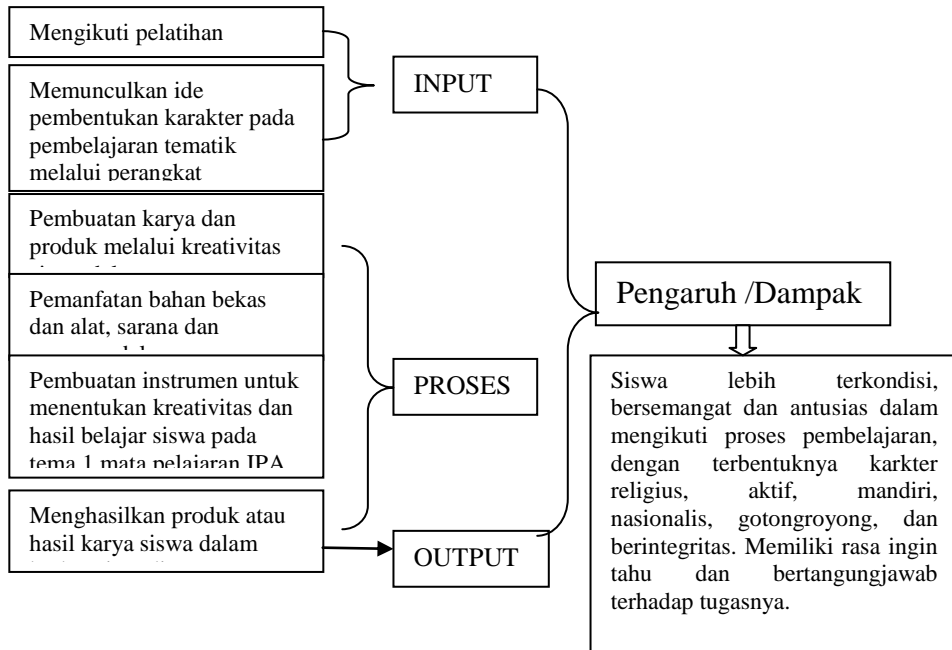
Mengikuti pelatihan

Memunculkan ide pembentukan karakter pada pembelajaran tematik melalui perangkat

INPUT

Pembuatan karya dan produk melalui kreativitas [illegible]

Pemanfatan bahan bekas dan alat, sarana dan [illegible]

Pembuatan instrumen untuk menentukan kreativitas dan hasil belajar siswa pada tema 1 mata pelajaran IPA

PROSES

Menghasilkan produk atau hasil karya siswa dalam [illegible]

OUTPUT

Pengaruh /Dampak

Siswa lebih terkondisi, bersemangat dan antusias dalam mengikuti proses pembelajaran, dengan terbentuknya karkter religius, aktif, mandiri, nasionalis, gotongroyong, dan berintegritas. Memiliki rasa ingin tahu dan bertangungjawab terhadap tugasnya.